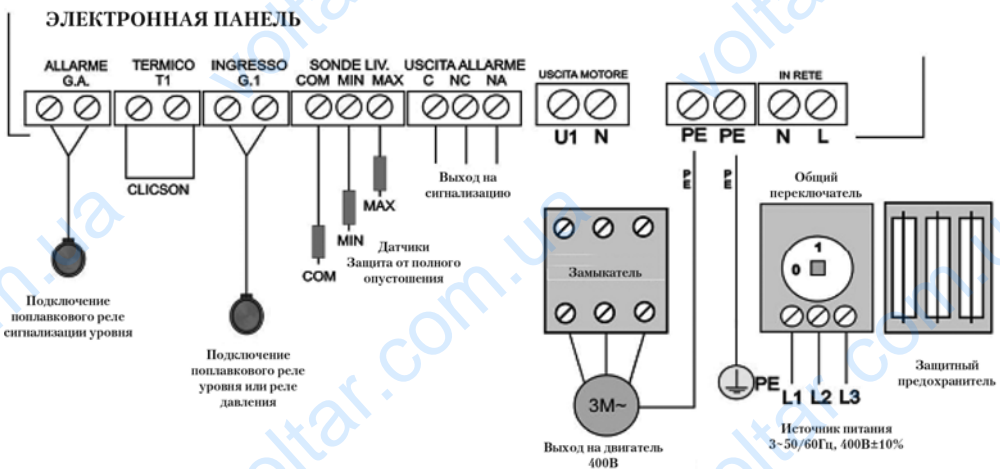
ЭЛЕКТРОННАЯ ПАНЕЛЬ

ALLARME G.A.

TERMICO T1

INGRESSO G.1

SONDE LIV. COM MIN MAX

USCITA ALLARME C NC NA

USCITA MOTORE

U1 N

IN RETE

PE PE N L

CLICSON

Выход на сигнализацию

MAX

MIN

COM

Датчики Защита от полного опустошения

PE

PE

Замыкатель

Общий переключатель

1

0

Подключение поплавкового реле сигнализации уровня

Подключение поплавкового реле уровня или реле давления

3M~

Выход на двигатель 400B

PE

L1 L2 L3

Источник питания 3~50/60Гц, 400B±10%

Защитный предохранитель

voltar.com.ua